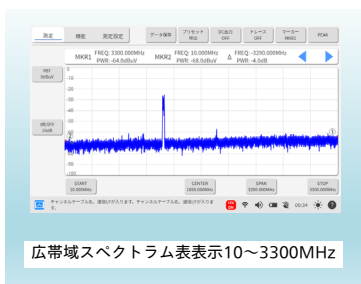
測定 精度 測定設定 データ保存 プリセット 特記 SG出力 OFF トレース OFF マーカー MKR1 PC4K

MKR1 FREQ: 3300.000MHz PWR: -64.0dBuV MKR2 FREQ: 10.000MHz PWR: -68.0dBuV Δ FREQ: -3290.000MHz PWR: -4.0dB

REF 0dBuV

-10
-20
-30
-40
-50
-60
-70
-80
-90
-100

dB/DIV 10dB

START 10.000MHz

CENTER 1655.000MHz

SPAN 3290.000MHz

STOP 3300.000MHz

チャンネルテーブルを、選別されありません。チャンネルテーブルを、選別されありません。

00:24

広帯域スペクトラム表表示10～3300MHz